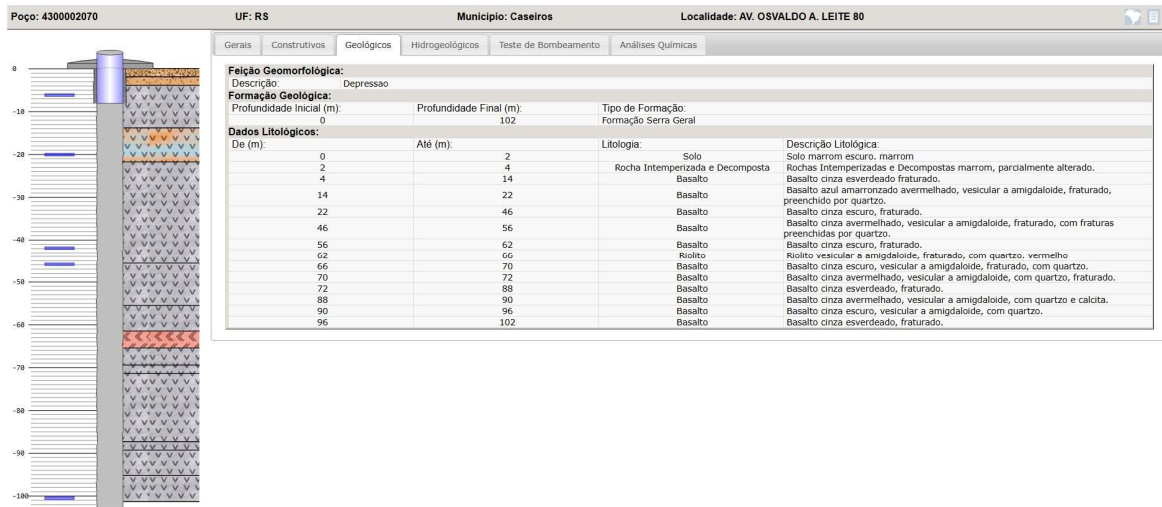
Poço: 4300002070 UF: RS Municipio: Caseiros Localidade: AV. OSVALDO A. LEITE 80

Gerais | Construtivos | Geológicos | Hidrogeológicos | Teste de Bombeamento | Análises Químicas

Feição Geomorfológica:
Descrição: Depressao

Formação Geológica:

| Profundidade Inicial (m): | Profundidade Final (m): | Tipo de Formação: |
|---|---|---|
| 0 | 102 | Formação Serra Geral |

Dados Litológicos:

| De (m): | Até (m): | Litologia: | Descrição Litológica: |
|---|---|---|---|
| 0 | 2 | Solo | Solo marrom escuro. marrom |
| 2 | 4 | Rocha Intemperizada e Decomposta | Rochas Intemperizadas e Decompostas marrom, parcialmente alterado. |
| 4 | 14 | Basalto | Basalto cinza esverdeado fraturado. |
| 14 | 22 | Basalto | Basalto azul amarronzado avermelhado, vesicular a amigdaloide, fraturado, preenchido por quartzo. |
| 22 | 46 | Basalto | Basalto cinza escuro, fraturado. |
| 46 | 56 | Basalto | Basalto cinza avermelhado, vesicular a amigdaloide, fraturado, com fraturas preenchidas por quartzo. |
| 56 | 62 | Basalto | Basalto cinza escuro, fraturado. |
| 62 | 66 | Riolito | Riolito vesicular a amigdaloide, fraturado, com quartzo. vermelho |
| 66 | 70 | Basalto | Basalto cinza escuro, vesicular a amigdaloide, fraturado, com quartzo. |
| 70 | 72 | Basalto | Basalto cinza avermelhado, vesicular a amigdaloide, com quartzo, fraturado. |
| 72 | 88 | Basalto | Basalto cinza esverdeado, fraturado. |
| 88 | 90 | Basalto | Basalto cinza avermelhado, vesicular a amigdaloide, com quartzo e calcita. |
| 90 | 96 | Basalto | Basalto cinza escuro, vesicular a amigdaloide, com quartzo. |
| 96 | 102 | Basalto | Basalto cinza esverdeado, fraturado. |

0
-10
-20
-30
-40
-50
-60
-70
-80
-90
-100